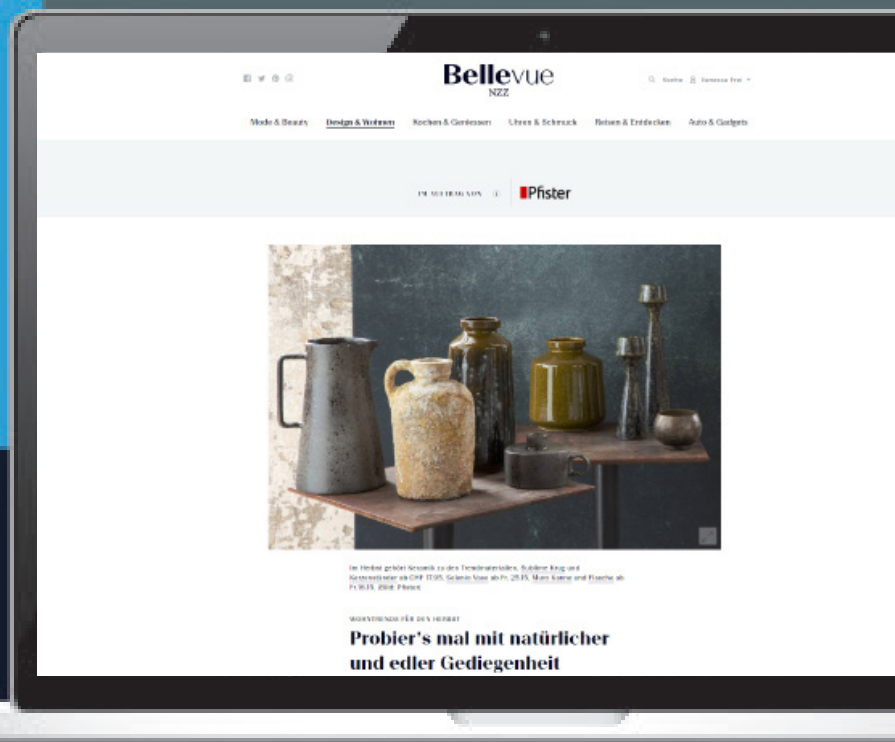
Bellevue
NZZ

Q Suche  Vanessa Frei

Mode & Beauty   Design & Wohnen   Kochen & Geniessen   Uhren & Schmuck   Reisen & Entdecken   Auto & Gadgets

IM AUFTRAG VON ⓘ   Pfister

Im Herbst gehört Keramik zu den Trendmaterialien. Sublime Krug und Kerzenständer ab CHF 17.95, Selenio Vase ab Fr. 29.95, Muro Kanne und Flasche ab Fr.16.95. Bild: Pfister

WOHNTRENDS FÜR DEN HERBST

Probier's mal mit natürlicher und edler Gediegenheit